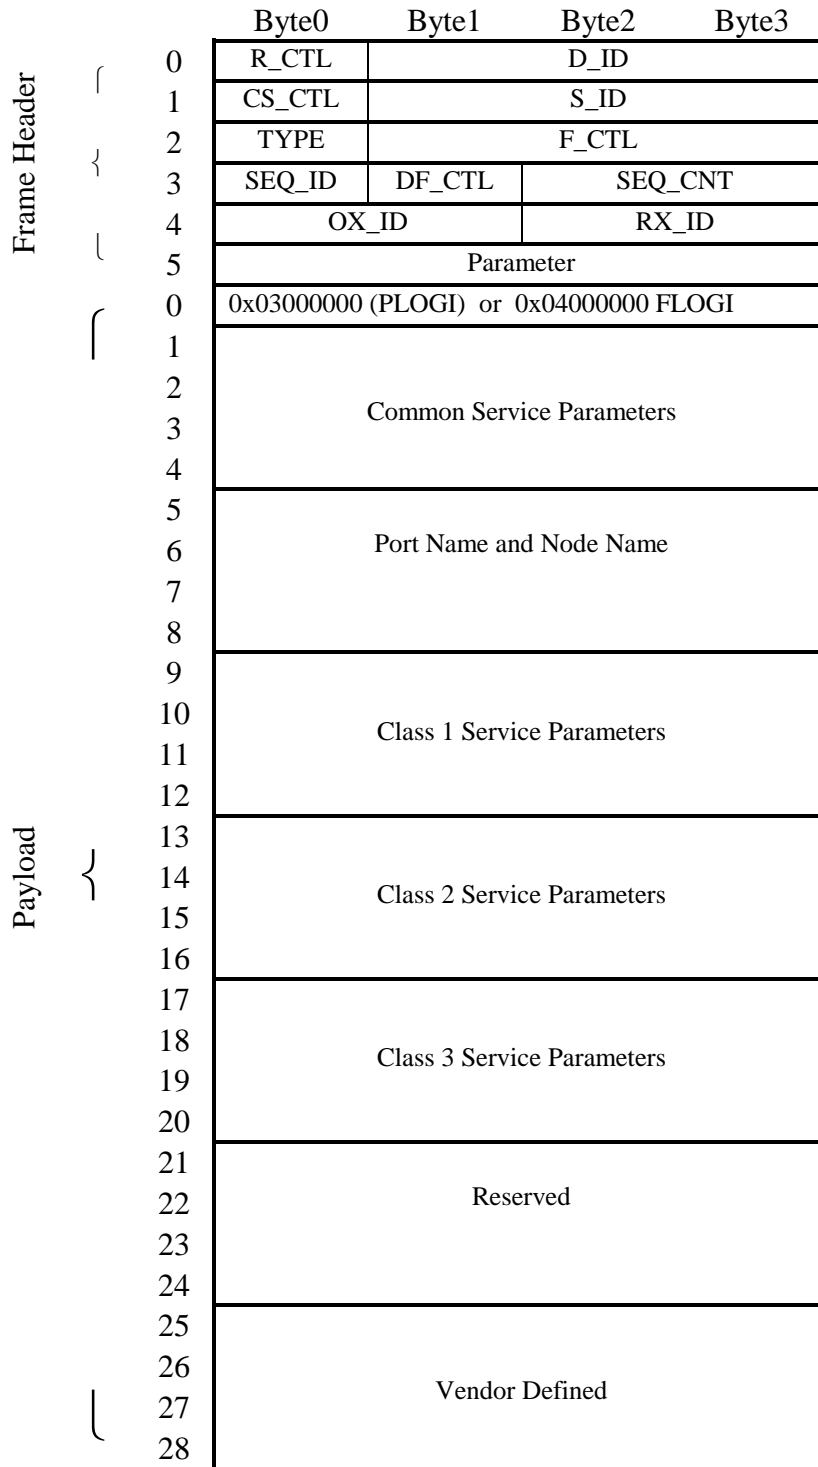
Frame Header

Payload

| | Byte0 | Byte1 | Byte2 | Byte3 |
|---|---|---|---|---|
| 0 | R_CTL | D_ID | | |
| 1 | CS_CTL | S_ID | | |
| 2 | TYPE | F_CTL | | |
| 3 | SEQ_ID | DF_CTL | SEQ_CNT | |
| 4 | OX_ID | | RX_ID | |
| 5 | Parameter | | | |
| 0 | 0x03000000 (PLOGI) or 0x04000000 FLOGI | | | |
| 1 2 3 4 | Common Service Parameters | | | |
| 5 6 7 8 | Port Name and Node Name | | | |
| 9 10 11 12 | Class 1 Service Parameters | | | |
| 13 14 15 16 | Class 2 Service Parameters | | | |
| 17 18 19 20 | Class 3 Service Parameters | | | |
| 21 22 23 24 | Reserved | | | |
| 25 26 27 28 | Vendor Defined | | | |